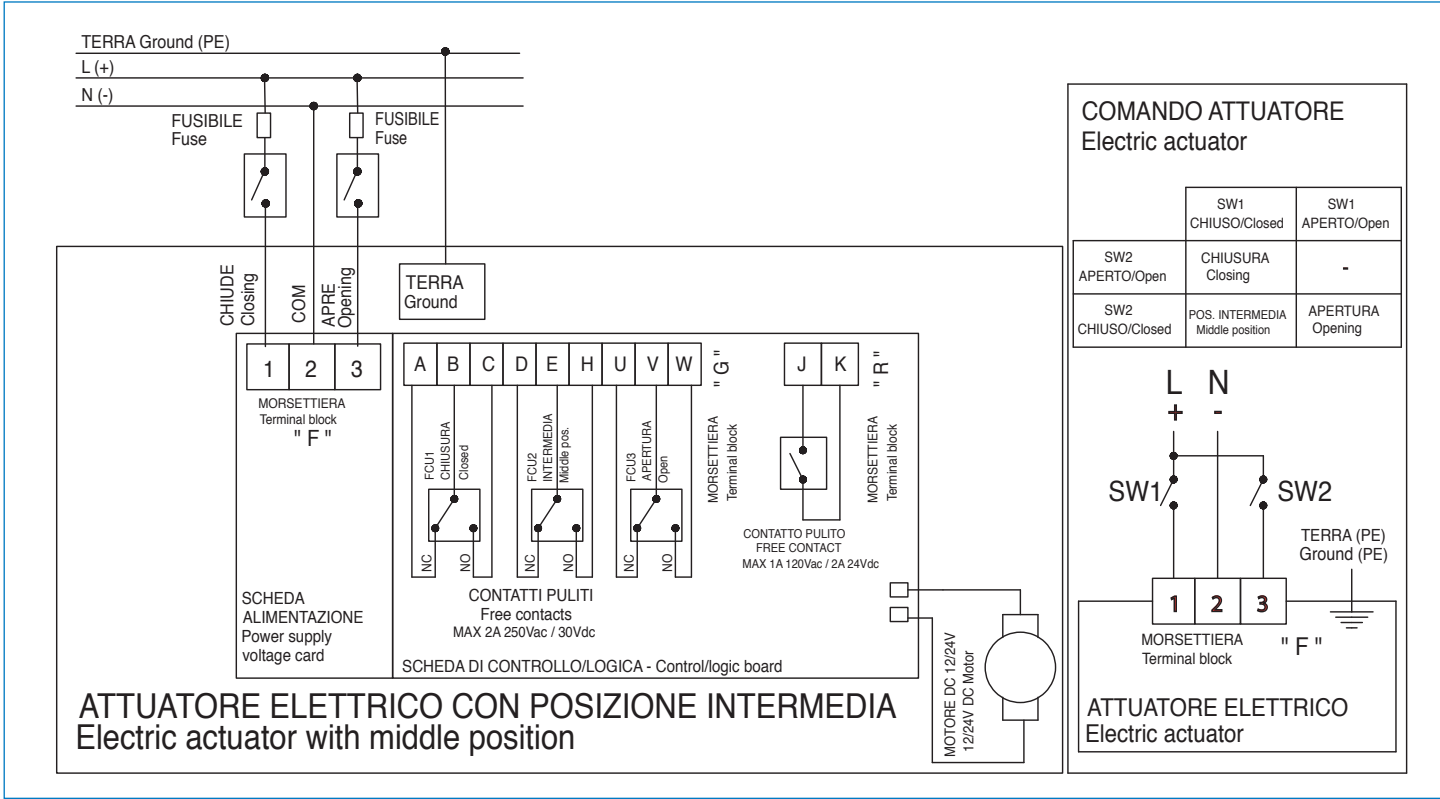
TERRA Ground (PE)
L (+)
N (-)

FUSIBILE
Fuse

FUSIBILE
Fuse

CHIUDE
Closing

COM

APRE
Opening

TERRA
Ground

| 1 | 2 | 3 |
|---|---|---|

MORSETTIERA
Terminal block
" F "

| A | B | C | D | E | H | U | V | W |
|---|---|---|---|---|---|---|---|---|

" G "

FCU1
CHIUSURA
Closed

FCU2
INTERMEDIA
Middle pos.

FCU3
APERTURA
Open

NC NO NC NO NC NO

MORSETTIERA
Terminal block

| J | K |
|---|---|

" R "

MORSETTIERA
Terminal block

CONTATTO PULITO
FREE CONTACT
MAX 1A 120Vac / 2A 24Vdc

CONTATTI PULITI
Free contacts
MAX 2A 250Vac / 30Vdc

SCHEDA
ALIMENTAZIONE
Power supply
voltage card

SCHEDA DI CONTROLLO/LOGICA - Control/logic board

MOTORE DC 12/24V
12/24V DC Motor

ATTUATORE ELETTRICO CON POSIZIONE INTERMEDIA
Electric actuator with middle position

COMANDO ATTUATORE
Electric actuator

| | SW1 CHIUSO/Closed | SW1 APERTO/Open |
|---|---|---|
| SW2 APERTO/Open | CHIUSURA Closing | - |
| SW2 CHIUSO/Closed | POS. INTERMEDIA Middle position | APERTURA Opening |

L
+
N
-

SW1
SW2

TERRA (PE)
Ground (PE)

| 1 | 2 | 3 |
|---|---|---|

MORSETTIERA
Terminal block
" F "

ATTUATORE ELETTRICO
Electric actuator